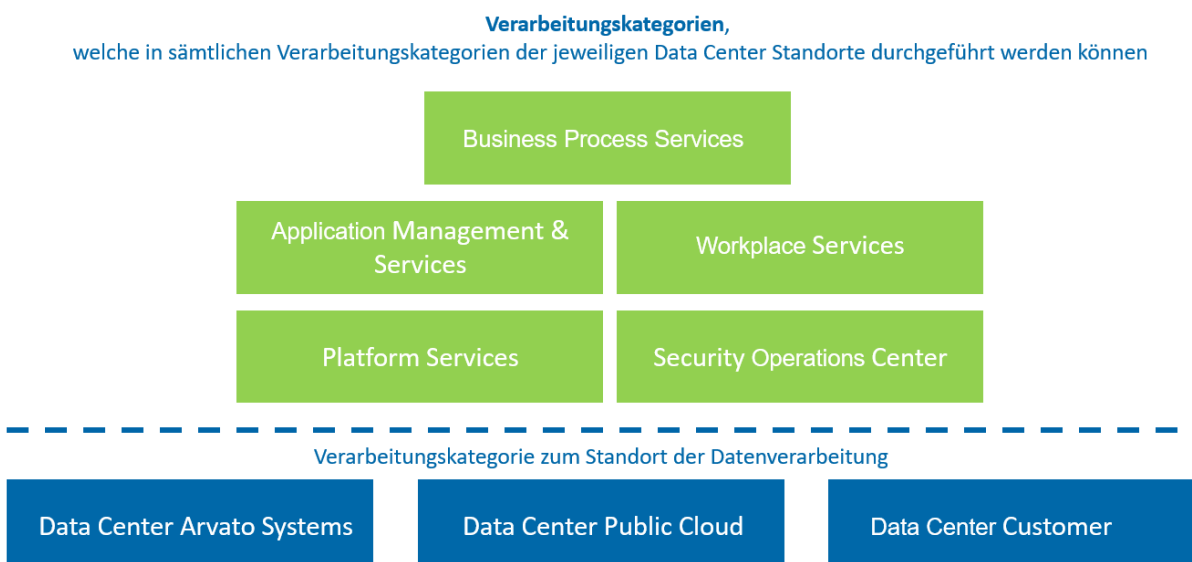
Verarbeitungskategorien,
welche in sämtlichen Verarbeitungskategorien der jeweiligen Data Center Standorte durchgeführt werden können

Business Process Services

Application Management & Services

Workplace Services

Platform Services

Security Operations Center

Verarbeitungskategorie zum Standort der Datenverarbeitung

Data Center Arvato Systems

Data Center Public Cloud

Data Center Customer